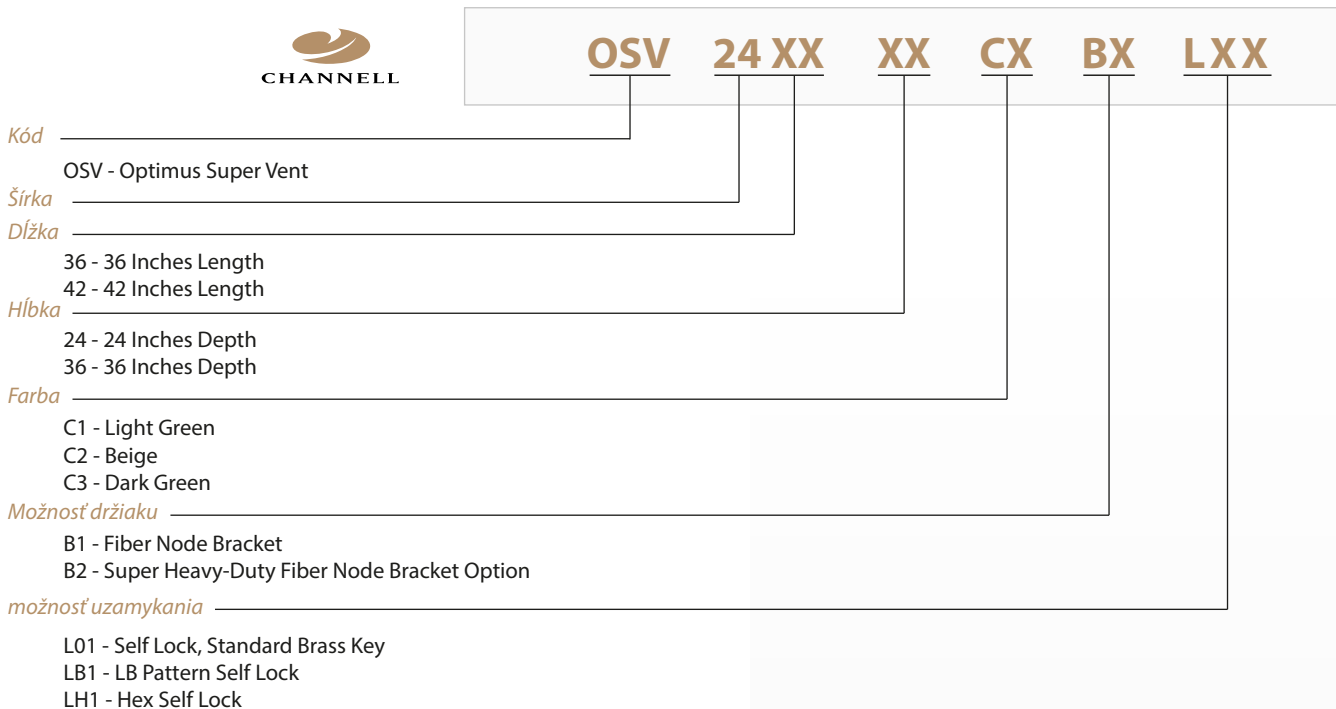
CHANNELL

OSV 24 XX XX CX BX LXX

Kód

OSV - Optimus Super Vent

Šírka

Dĺžka

36 - 36 Inches Length
42 - 42 Inches Length

Hĺbka

24 - 24 Inches Depth
36 - 36 Inches Depth

Farba

C1 - Light Green
C2 - Beige
C3 - Dark Green

Možnosť držiaku

B1 - Fiber Node Bracket
B2 - Super Heavy-Duty Fiber Node Bracket Option

možnosť uzamykania

L01 - Self Lock, Standard Brass Key
LB1 - LB Pattern Self Lock
LH1 - Hex Self Lock